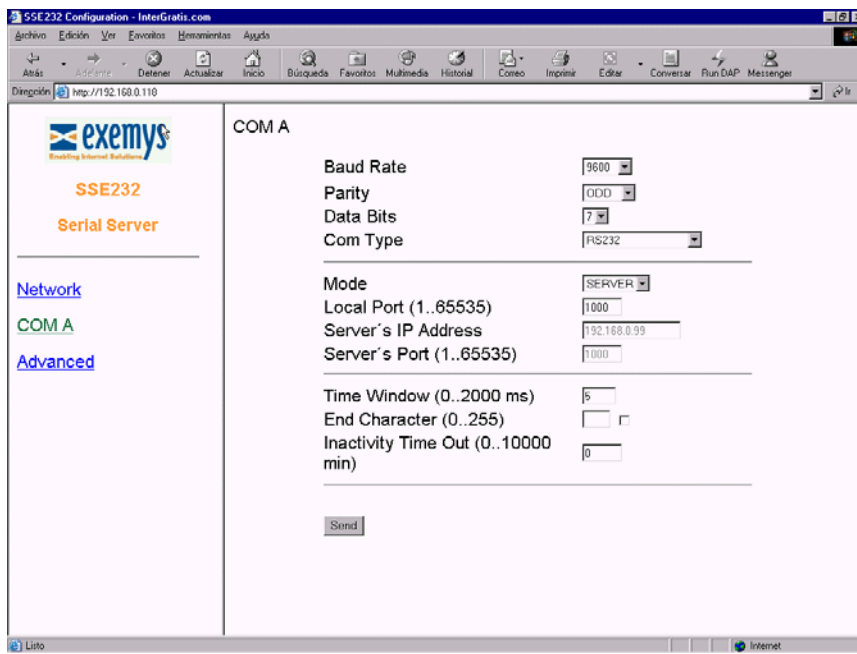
SSE232 Configuration - InterGratis.com

Archivo Edición Ver Favoritos Herramientas Ayuda

Atrás Adelante Detener Actualizar Inicio Búsqueda Favoritos Multimedia Historial Correo Imprimir Editar Conversar Run DAP Messenger

Dirección http://192.168.0.110

Ir

exemys
Enabling Internet Solutions

SSE232

Serial Server

Network

COM A

Advanced

COM A

| | |
|---|---|
| Baud Rate | 9600 |
| Parity | ODD |
| Data Bits | 7 |
| Com Type | RS232 |

| | |
|---|---|
| Mode | SERVER |
| Local Port (1..65535) | 1000 |
| Server´s IP Address | 192.168.0.99 |
| Server´s Port (1..65535) | 1000 |

| | |
|---|---|
| Time Window (0..2000 ms) | 5 |
| End Character (0..255) | |
| Inactivity Time Out (0..10000 min) | 0 |

Send

Listo

Internet